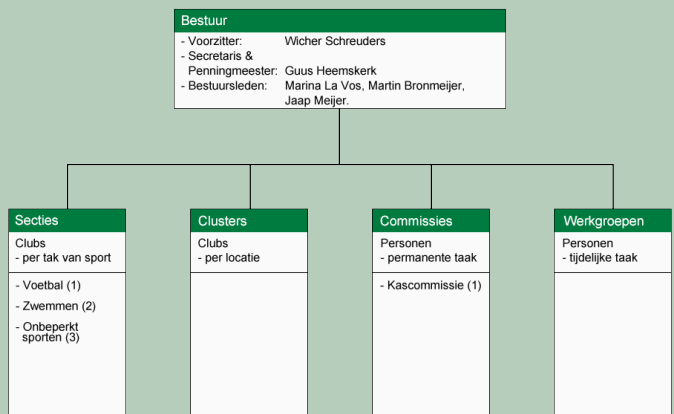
Bestuur

- Voorzitter: Wicher Schreuders
- Secretaris & Penningmeester: Guus Heemskerk
- Bestuursleden: Marina La Vos, Martin Bronmeijer, Jaap Meijer.

Secties

Clubs
- per tak van sport

- Voetbal (1)
- Zwemmen (2)
- Onbeperkt sporten (3)

Clusters

Clubs
- per locatie

Commissies

Personen
- permanente taak

- Kascommissie (1)

Werkgroepen

Personen
- tijdelijke taak